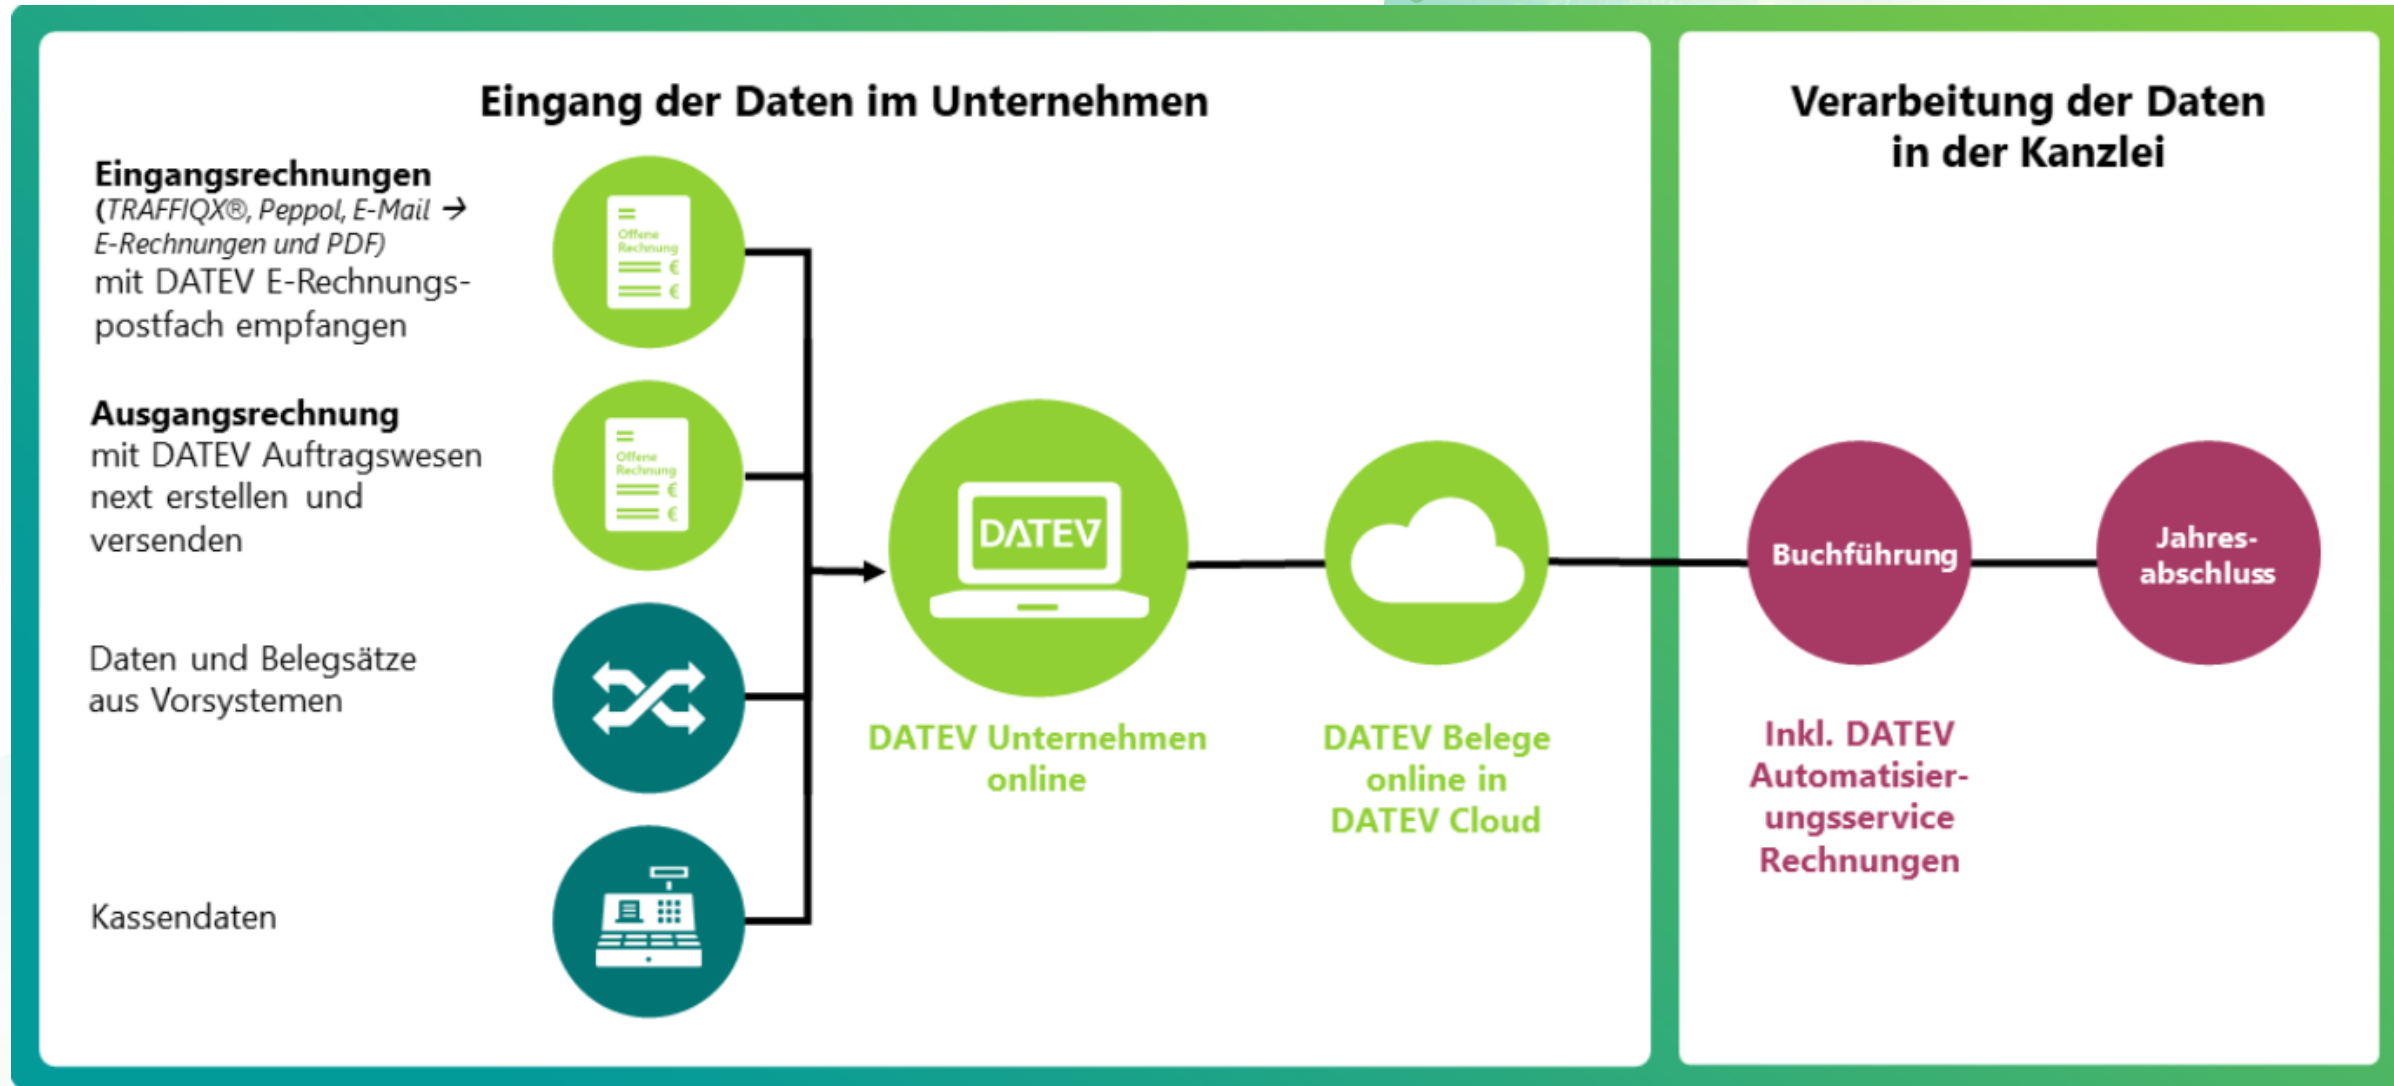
Eingang der Daten im Unternehmen

Eingangsrechnungen (TRAFFIQX®, Peppol, E-Mail → E-Rechnungen und PDF) mit DATEV E-Rechnungspostfach empfangen

Offene Rechnung €

Ausgangsrechnung mit DATEV Auftragswesen next erstellen und versenden

Offene Rechnung €

Daten und Belegsätze aus Vorsystemen

Kassendaten

DATEV

DATEV Unternehmen online

DATEV Belege online in DATEV Cloud

Verarbeitung der Daten in der Kanzlei

Buchführung

Jahresabschluss

Inkl. DATEV Automatisierungsservice Rechnungen